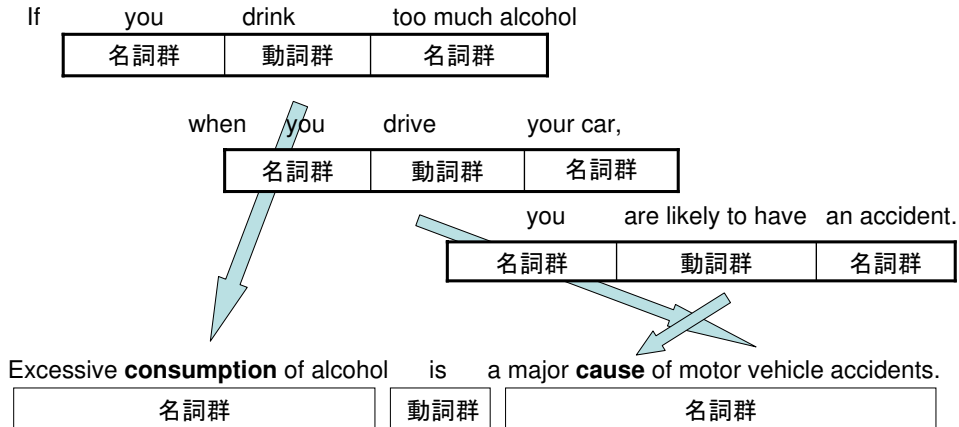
If you drink too much alcohol

| 名詞群 | 動詞群 | 名詞群 |
|---|---|---|

when you drive your car,

| 名詞群 | 動詞群 | 名詞群 |
|---|---|---|

you are likely to have an accident.

| 名詞群 | 動詞群 | 名詞群 |
|---|---|---|

Excessive **consumption** of alcohol is a major **cause** of motor vehicle accidents.

| 名詞群 | 動詞群 | 名詞群 |
|---|---|---|